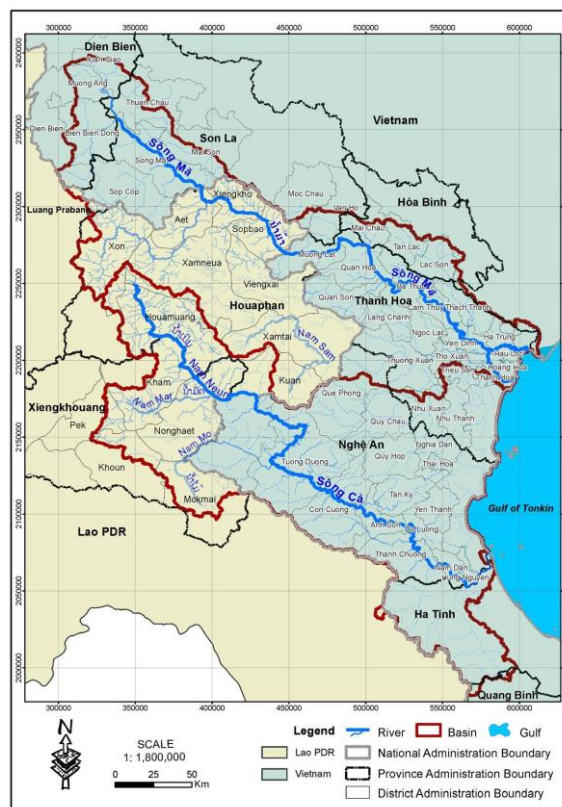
300000 350000 400000 450000 500000 550000 600000

2400000
2350000
2300000
2250000
2200000
2150000
2100000
2050000
2000000

Dien Bien
Muong Nhe
Muong Ang
Thuan Chau
Dien Bien
Dien Bien Dong
Son La
Mai Son
Song Ma
Sông Mã
Sop Cop
Vietnam
Xiengkho
Moc Chau
Hòa Bình
Luang Prabang
Aet
Sopbao
Van Ho
Mai Chau
Tan Lac
Lac Son
Muong Lat
Xon
Xamneua
Viengxai
Quan Hoa
Sông Mã
Quan Son
Ba Thuoc
Thanh Hoa
Cam Thuy
Thach Thanh
Lang Chanh
Houamuang
Houaphan
Nam Sam
Xamtai
Ngoc Lac
Yen Dinh
Ha Trung
Hau Loc
Hoang Hoa
Thuong Xuan
Tho Xuan
Trieu Son
Thanh Hoa
Kham
Nam Neun
Kuan
Nam Mat
Xiengkhouang
Que Phong
Nhu Xuan
Nhu Thanh
Pek
Nonghaet
Quy Chau
Nghệ An
Nghia Dan
Nam Mo
Quy Hop
Thai Hoa
Khoun
Tuong Duong
Sông Cả
Tan Ky
Mokmai
Con Cuong
Yen Thanh
Gulf of Tonkin
Lao PDR
Anh Son
Do Luong
Thanh Chuong
Nam Dan
Vinh
Nghi Xuan
Ha Tinh
Quang Binh

300000 350000 400000 450000 500000 550000 600000

N
SCALE
1: 1,800,000
0 25 50 Km

Legend
River
Basin
Gulf
Lao PDR
Vietnam
National Administration Boundary
Province Administration Boundary
District Administration Boundary